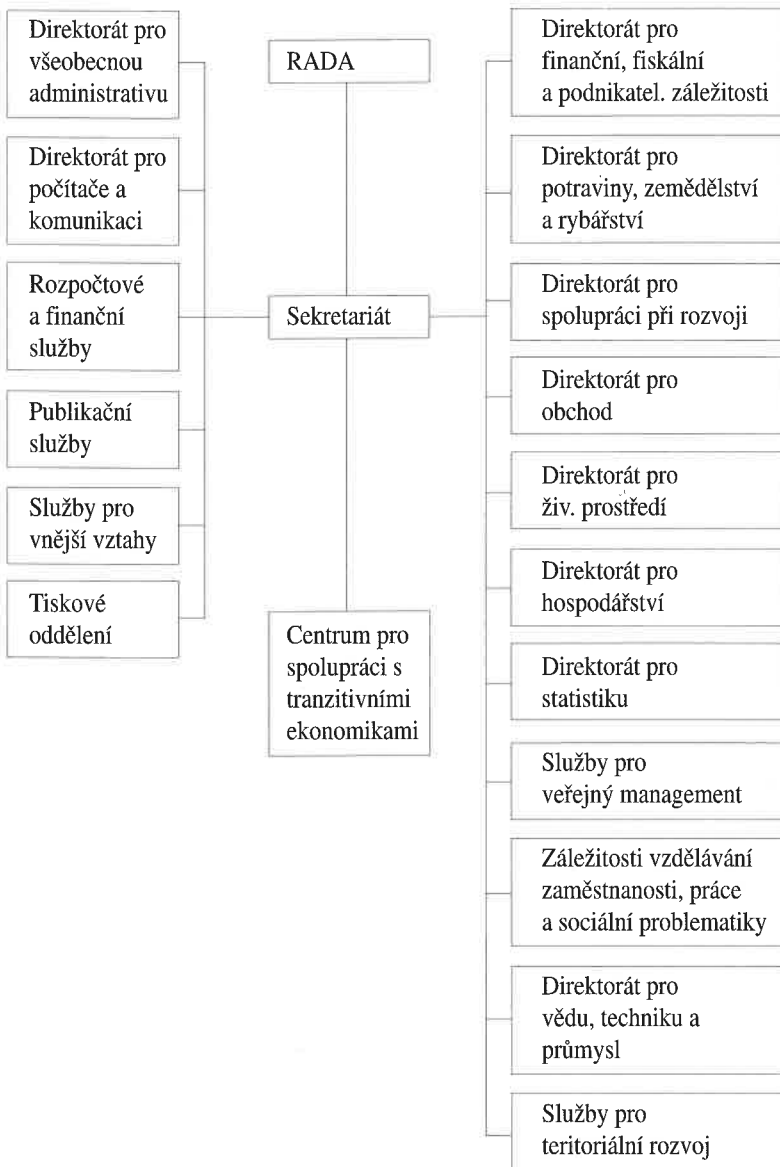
Direktorát pro všeobecnou administrativu

Direktorát pro počítače a komunikaci

Rozpočtové a finanční služby

Publikační služby

Služby pro vnější vztahy

Tiskové oddělení

RADA

Sekretariát

Centrum pro spolupráci s tranzitivními ekonomikami

Direktorát pro finanční, fiskální a podnikatel. záležitosti

Direktorát pro potraviny, zemědělství a rybářství

Direktorát pro spolupráci při rozvoji

Direktorát pro obchod

Direktorát pro živ. prostředí

Direktorát pro hospodářství

Direktorát pro statistiku

Služby pro veřejný management

Záležitosti vzdělávání zaměstnanosti, práce a sociální problematiky

Direktorát pro vědu, techniku a průmysl

Služby pro teritoriální rozvoj